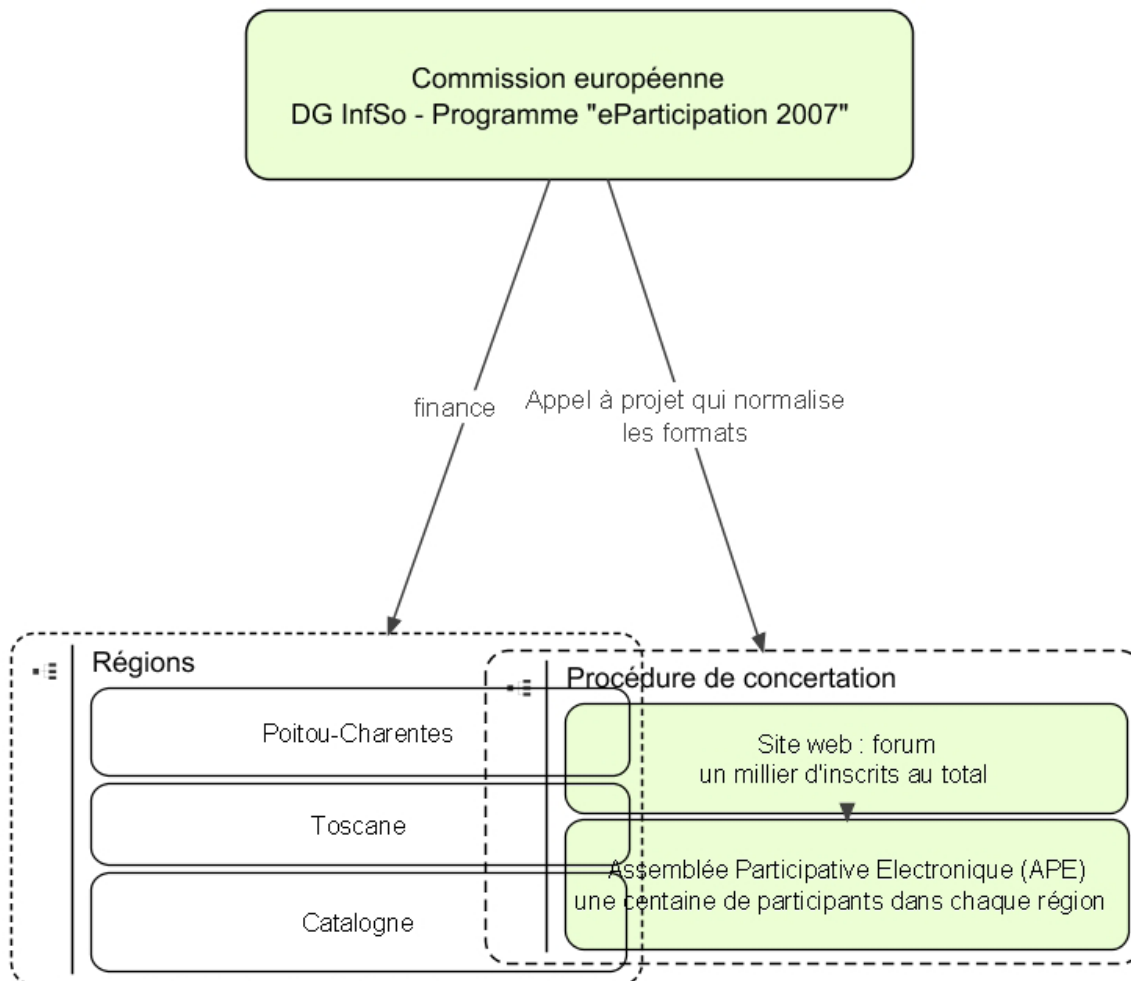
Commission européenne
DG InfSo - Programme "eParticipation 2007"

finance

Appel à projet qui normalise les formats

Régions

Poitou-Charentes

Toscane

Catalogne

Procédure de concertation

Site web : forum
un millier d'inscrits au total

Assemblée Participative Electronique (APE)
une centaine de participants dans chaque région